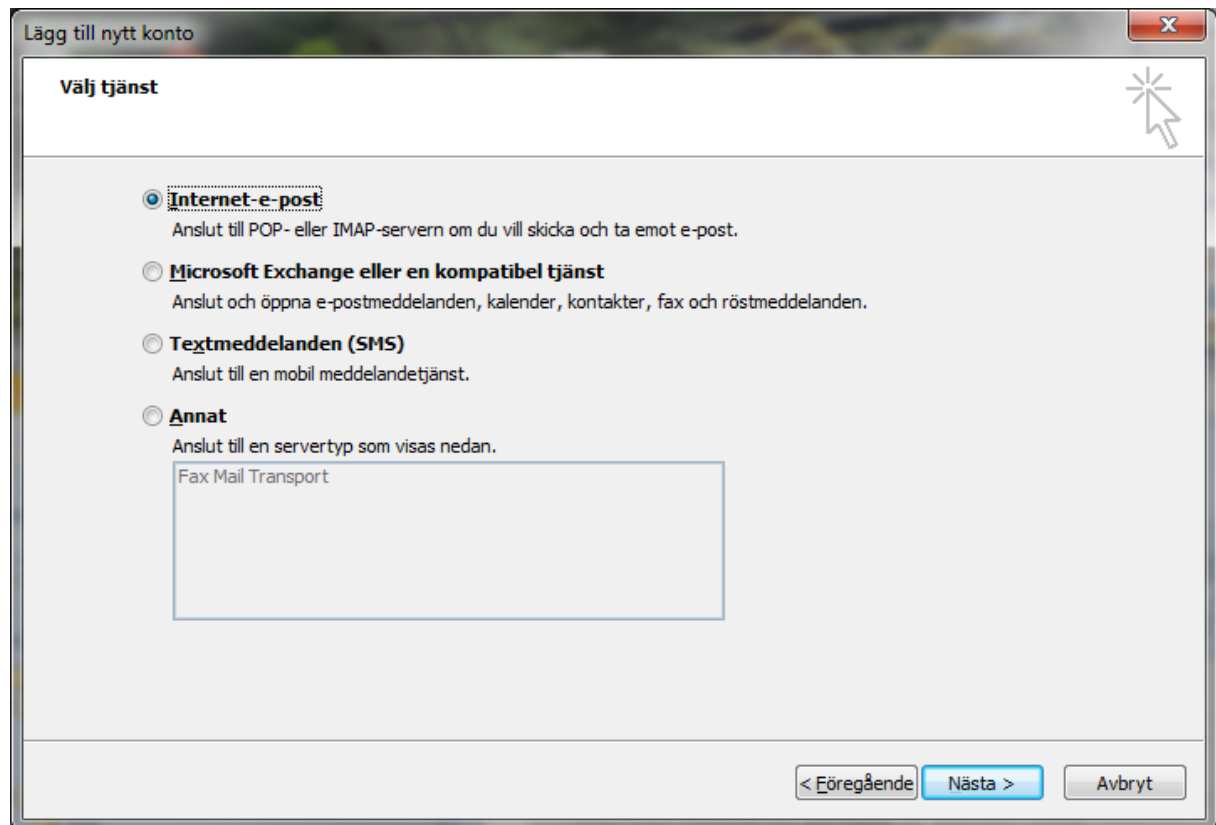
Lägg till nytt konto

Välj tjänst

Internet-e-post
Anslut till POP- eller IMAP-servern om du vill skicka och ta emot e-post.

Microsoft Exchange eller en kompatibel tjänst
Anslut och öppna e-postmeddelanden, kalender, kontakter, fax och röstmeddelanden.

Textmeddelanden (SMS)
Anslut till en mobil meddelandetjänst.

Annat
Anslut till en servertyp som visas nedan.

Fax Mail Transport

< Föregående | Nästa > | Avbryt